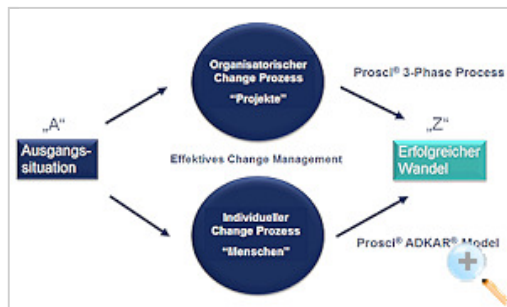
„A“

Ausgangs-situation

Organisatorischer Change Prozess

“Projekte”

Prosci® 3-Phase Process

Effektives Change Management

„Z“

Erfolgreicher Wandel

Individueller Change Prozess

“Menschen”

Prosci® ADKAR® Model